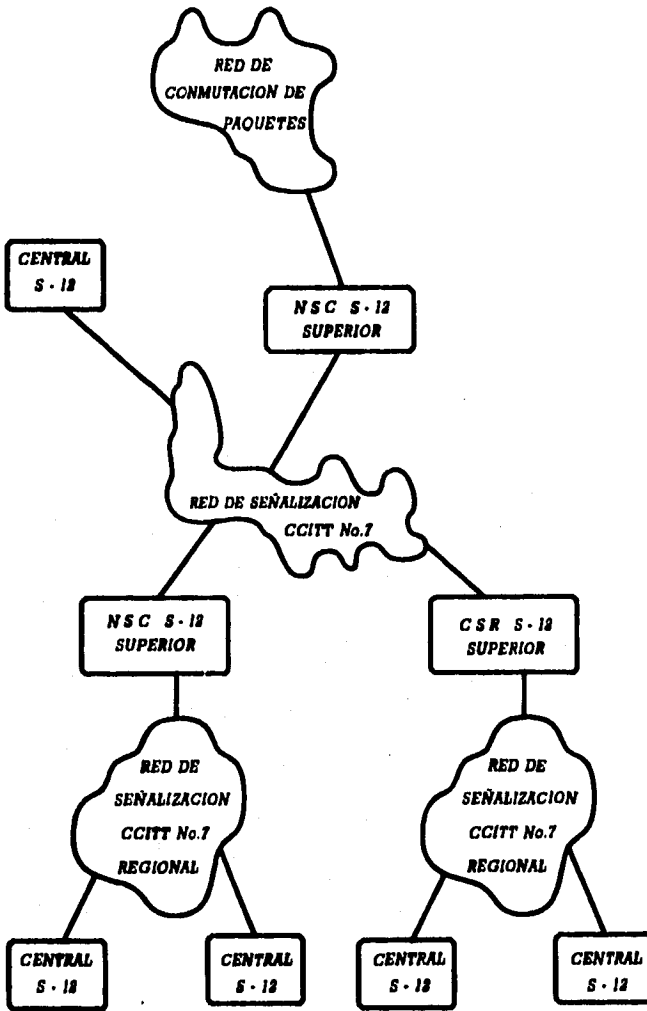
RED DE CONMUTACION DE PAQUETES

CENTRAL S - 12

NSC S - 12 SUPERIOR

RED DE SEÑALIZACION CCITT No.7

NSC S - 12 SUPERIOR

CSR S - 12 SUPERIOR

RED DE SEÑALIZACION CCITT No.7 REGIONAL

RED DE SEÑALIZACION CCITT No.7 REGIONAL

CENTRAL S - 12

CENTRAL S - 12

CENTRAL S - 12

CENTRAL S - 12